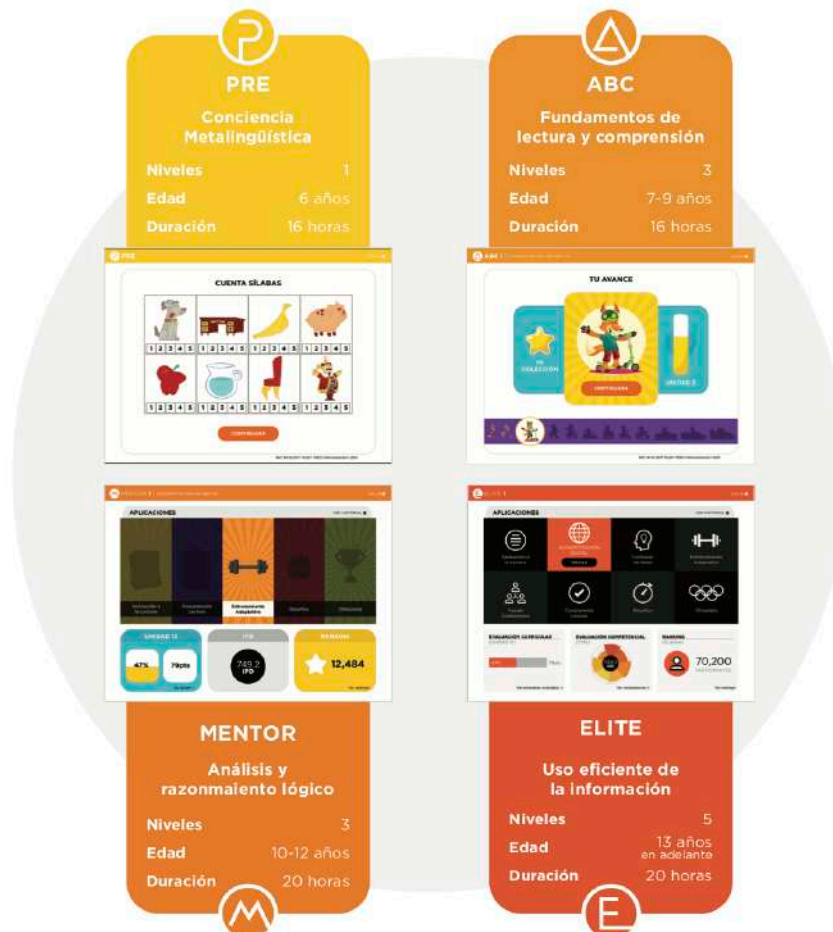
PRE

Conciencia Metalingüística

Niveles 1
Edad 6 años
Duración 16 horas

CUENTA SÍLABAS

1 2 3 4 5 | 1 2 3 4 5 | 1 2 3 4 5 | 1 2 3 4 5
1 2 3 4 5 | 1 2 3 4 5 | 1 2 3 4 5 | 1 2 3 4 5

CONTINUAR

ABC

Fundamentos de lectura y comprensión

Niveles 3
Edad 7-9 años
Duración 16 horas

TU AVANCE

COLECCIÓN

CONTINUAR

UNIDAD 3

APLICACIONES

Entrenamiento Adaptativo

UNIDAD 12

47%

79pts

IFD

749.2 IFD

12,484

MENTOR

Análisis y razonmaiento lógico

Niveles 3
Edad 10-12 años
Duración 20 horas

APLICACIONES

EVALUACIÓN CATEGORIAS

EVALUACIÓN COMPETENCIAL

RANKING

70,200

ELITE

Uso eficiente de la información

Niveles 5
Edad 13 años en adelante
Duración 20 horas